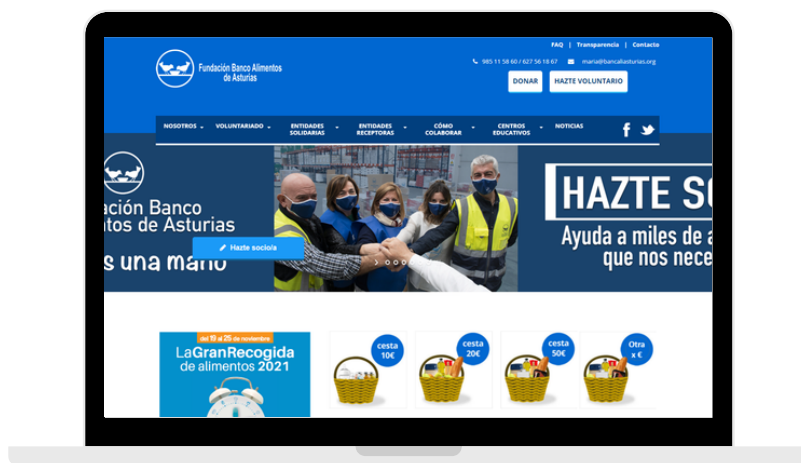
FAQ | Transparencia | Contacto

Fundación Banco Alimentos de Asturias

985 11 58 60 / 627 56 18 67

maria@bancalasturias.org

DONAR

HAZTE VOLUNTARIO

NOSOTROS

VOLUNTARIADO

ENTIDADES SOLIDARIAS

ENTIDADES RECEPTORAS

CÓMO COLABORAR

CENTROS EDUCATIVOS

NOTICIAS

ación Banco
tos de Asturias

s una mano

Hazte socio/a

HAZTE SO

Ayuda a miles de a
que nos nece

del 19 al 25 de noviembre

LaGranRecogida de alimentos 2021

cesta 10€

cesta 20€

cesta 50€

Otra x €